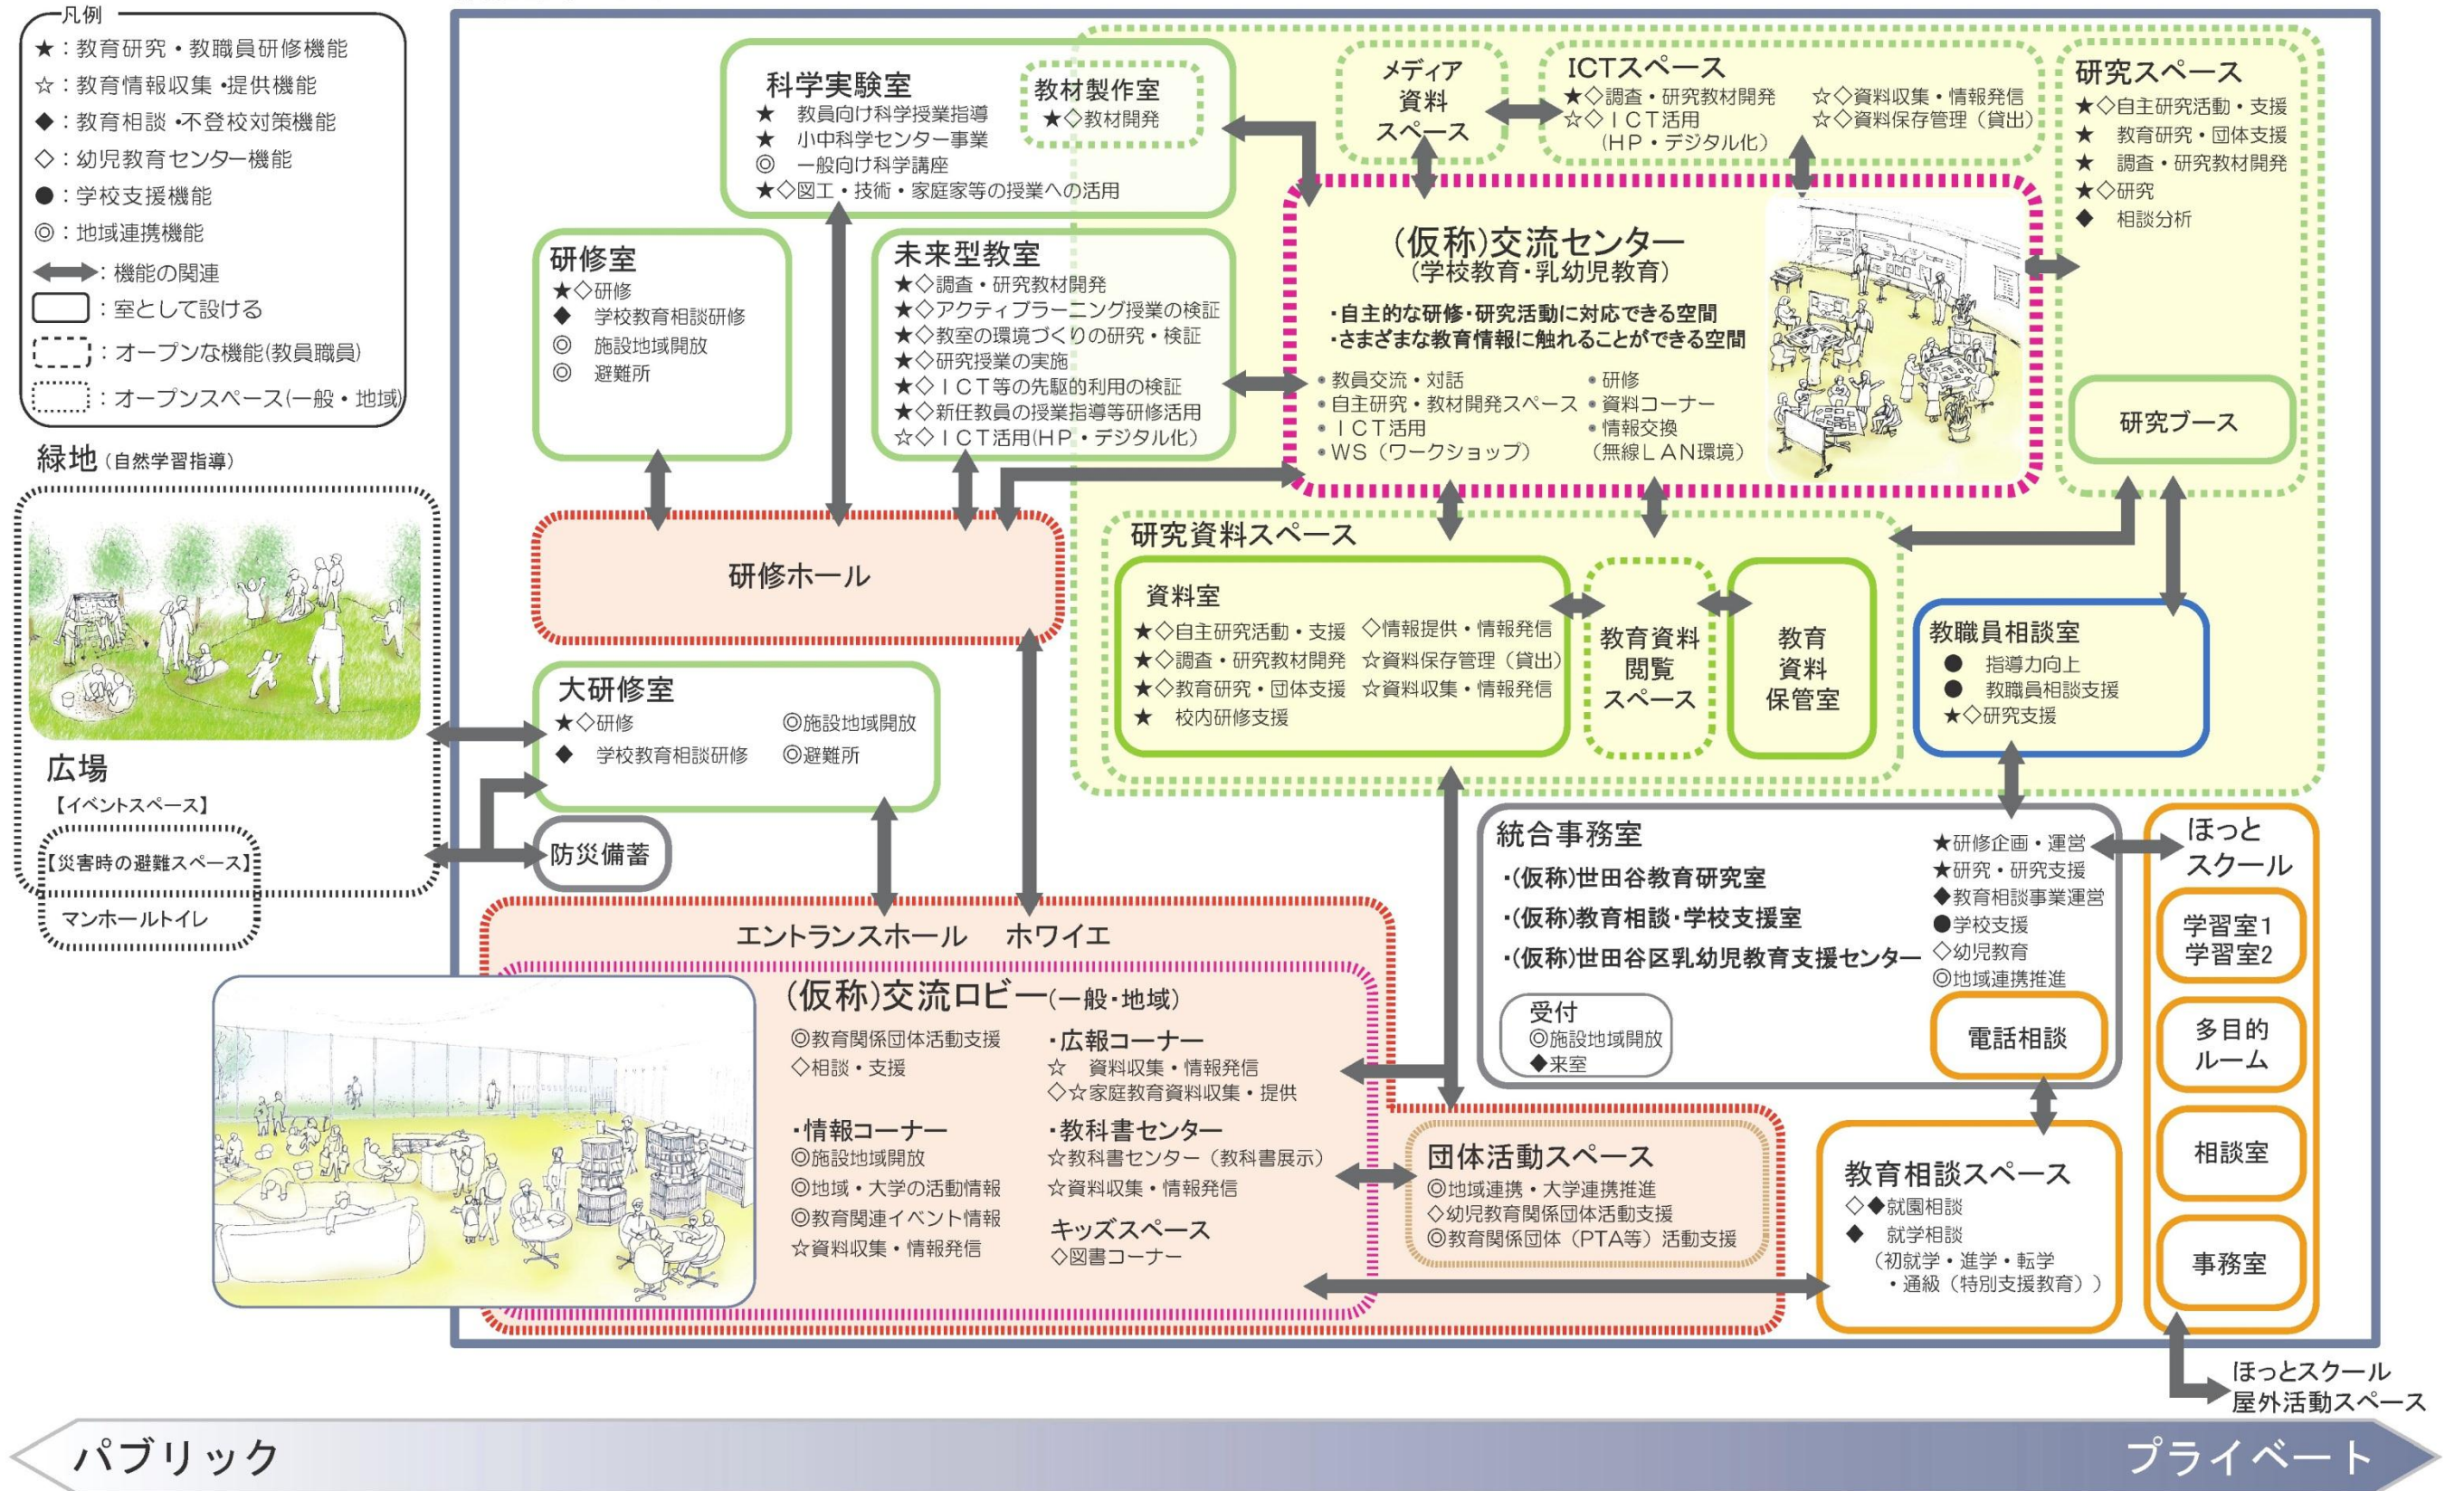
凡例
★：教育研究・教職員研修機能
☆：教育情報収集・提供機能
◆：教育相談・不登校対策機能
◇：幼児教育センター機能
●：学校支援機能
◎：地域連携機能
：機能の関連
：室として設ける
：オープンな機能(教員職員)
：オープンスペース(一般・地域)

緑地（自然学習指導）

広場
【イベントスペース】
【災害時の避難スペース】
マンホールトイレ

科学実験室
★ 教員向け科学授業指導
★ 小中科学センター事業
◎ 一般向け科学講座
★◇図工・技術・家庭家等の授業への活用

教材製作室
★◇教材開発

メディア資料スペース

ICTスペース
★◇調査・研究教材開発
☆◇ＩＣＴ活用（ＨＰ・デジタル化）
☆◇資料収集・情報発信
☆◇資料保存管理（貸出）

研究スペース
★◇自主研究活動・支援
★ 教育研究・団体支援
★ 調査・研究教材開発
★◇研究
◆ 相談分析

研修室
★◇研修
◆ 学校教育相談研修
◎ 施設地域開放
◎ 避難所

未来型教室
★◇調査・研究教材開発
★◇アクティブラーニング授業の検証
★◇教室の環境づくりの研究・検証
★◇研究授業の実施
★◇ＩＣＴ等の先駆的利用の検証
★◇新任教員の授業指導等研修活用
☆◇ＩＣＴ活用(ＨＰ・デジタル化)

(仮称)交流センター
(学校教育・乳幼児教育)
・自主的な研修・研究活動に対応できる空間
・さまざまな教育情報に触れることができる空間
・教員交流・対話
・自主研究・教材開発スペース
・ＩＣＴ活用
・ＷＳ（ワークショップ）
・研修
・資料コーナー
・情報交換
（無線ＬＡＮ環境）

研究ブース

研修ホール

研究資料スペース

資料室
★◇自主研究活動・支援
★◇調査・研究教材開発
★◇教育研究・団体支援
★ 校内研修支援
◇情報提供・情報発信
☆資料保存管理（貸出）
☆資料収集・情報発信

教育資料閲覧スペース

教育資料保管室

教職員相談室
● 指導力向上
● 教職員相談支援
★◇研究支援

大研修室
★◇研修
◆ 学校教育相談研修
◎施設地域開放
◎避難所

防災備蓄

統合事務室
・(仮称)世田谷教育研究室
・(仮称)教育相談・学校支援室
・(仮称)世田谷区乳幼児教育支援センター
★研修企画・運営
★研究・研究支援
◆教育相談事業運営
●学校支援
◇幼児教育
◎地域連携推進

受付
◎施設地域開放
◆来室

電話相談

ほっとスクール
学習室1
学習室2
多目的ルーム
相談室
事務室

エントランスホール　ホワイエ

(仮称)交流ロビー(一般・地域)
◎教育関係団体活動支援
◇相談・支援
・広報コーナー
☆ 資料収集・情報発信
◇☆家庭教育資料収集・提供
・情報コーナー
◎施設地域開放
◎地域・大学の活動情報
◎教育関連イベント情報
☆資料収集・情報発信
・教科書センター
☆教科書センター（教科書展示）
☆資料収集・情報発信
キッズスペース
◇図書コーナー

団体活動スペース
◎地域連携・大学連携推進
◇幼児教育関係団体活動支援
◎教育関係団体（PTA等）活動支援

教育相談スペース
◇◆就園相談
◆ 就学相談
（初就学・進学・転学
・通級（特別支援教育））

ほっとスクール
屋外活動スペース

パブリック
プライベート